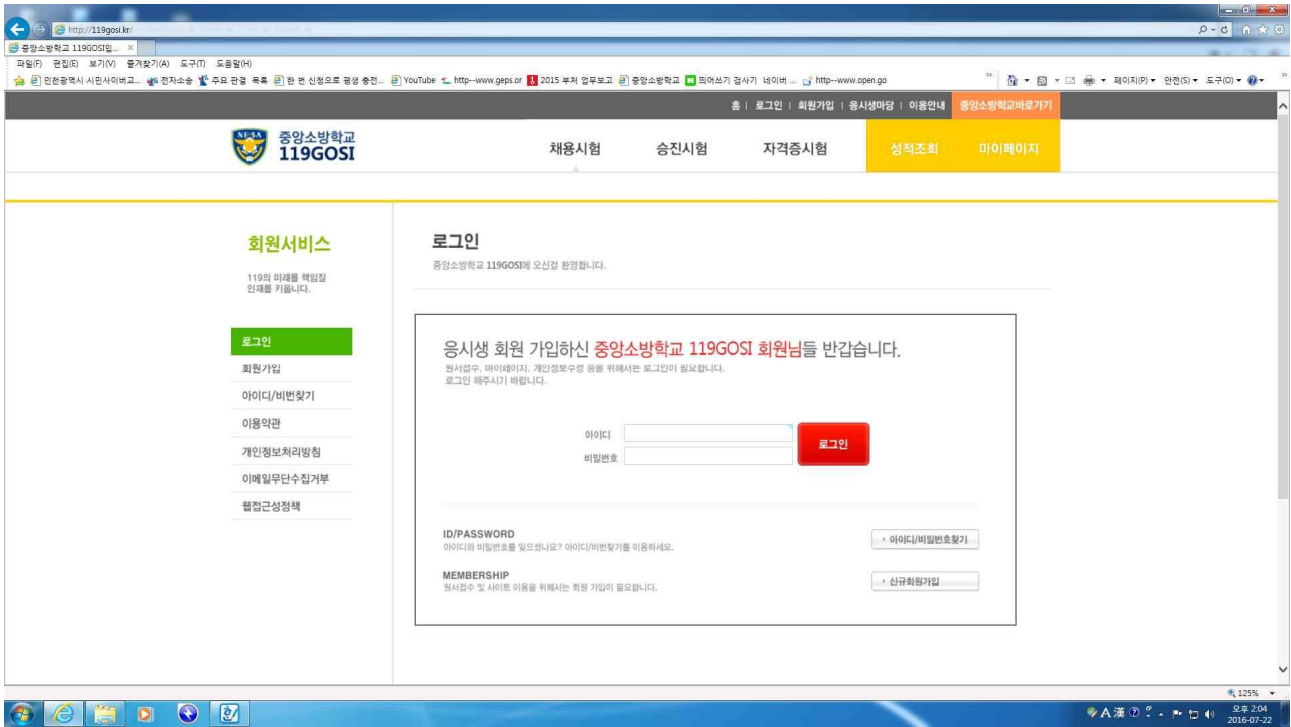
http://119gosi.kr/

중앙소방학교 119GOSI입... ×

파일(F) 편집(E) 보기(V) 즐겨찾기(A) 도구(T) 도움말(H)

인천광역시 시민사이버교... 전자소송 주요 관결 목록 한 번 신청으로 평생 충전... YouTube http--www.geps.or 2015 부처 업무보고 중앙소방학교 띄어쓰기 검사기 네이버 ... http--www.open.go

페이지(P) ▾ 안전(S) ▾ 도구(O) ▾

홈 | 로그인 | 회원가입 | 응시생마당 | 이용안내 | 중앙소방학교바로가기

NFSA 중앙소방학교 119GOSI

채용시험 승진시험 자격증시험 성적조회 마이페이지

회원서비스

119의 미래를 책임질 인재를 키웁니다.

로그인
회원가입
아이디/비번찾기
이용약관
개인정보처리방침
이메일무단수집거부
웹접근성정책

로그인

중앙소방학교 119GOSI에 오신걸 환영합니다.

응시생 회원 가입하신 중앙소방학교 119GOSI 회원님들 반갑습니다.

원서접수, 마이페이지, 개인정보수정 등을 위해서는 로그인이 필요합니다.
로그인 해주시기 바랍니다.

아이디
비밀번호
로그인

ID/PASSWORD
아이디와 비밀번호를 잊으셨나요? 아이디/비번찾기를 이용하세요.
› 아이디/비밀번호찾기

MEMBERSHIP
원서접수 및 사이트 이용을 위해서는 회원 가입이 필요합니다.
› 신규회원가입

125%

A 漢

오후 2:04
2016-07-22